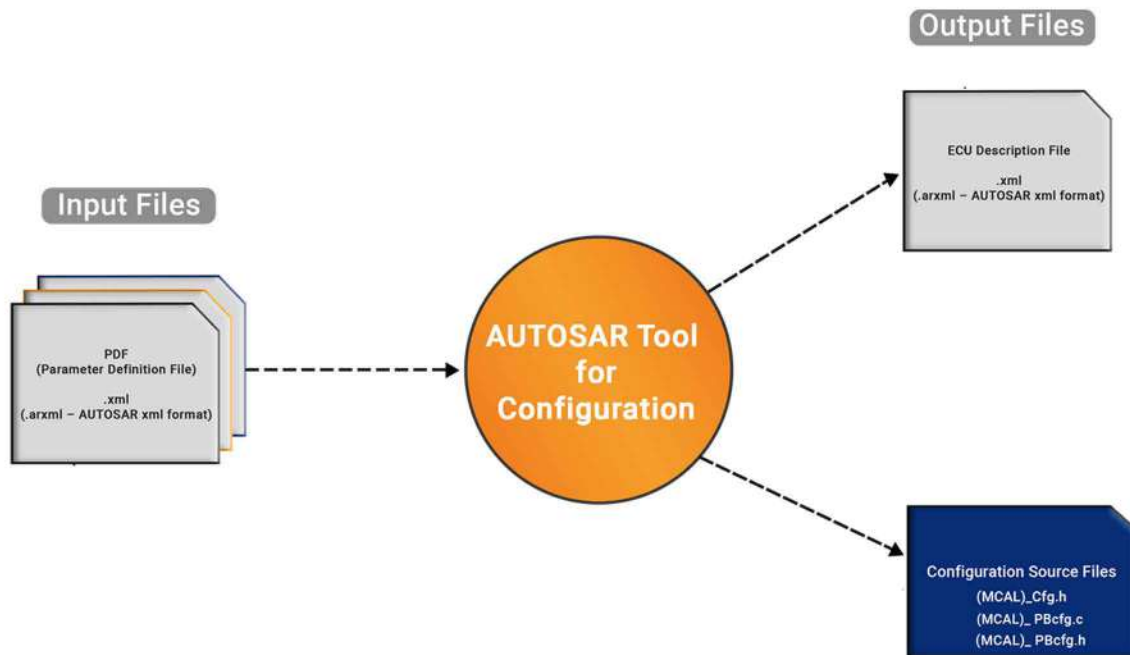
Output Files

ECU Description File

.xml
(.arxml – AUTOSAR xml format)

Input Files

PDF
(Parameter Definition File)

.xml
(.arxml – AUTOSAR xml format)

AUTOSAR Tool for Configuration

Configuration Source Files
(MCAL)_Cfg.h
(MCAL)_ PBcfg.c
(MCAL)_ PBcfg.h